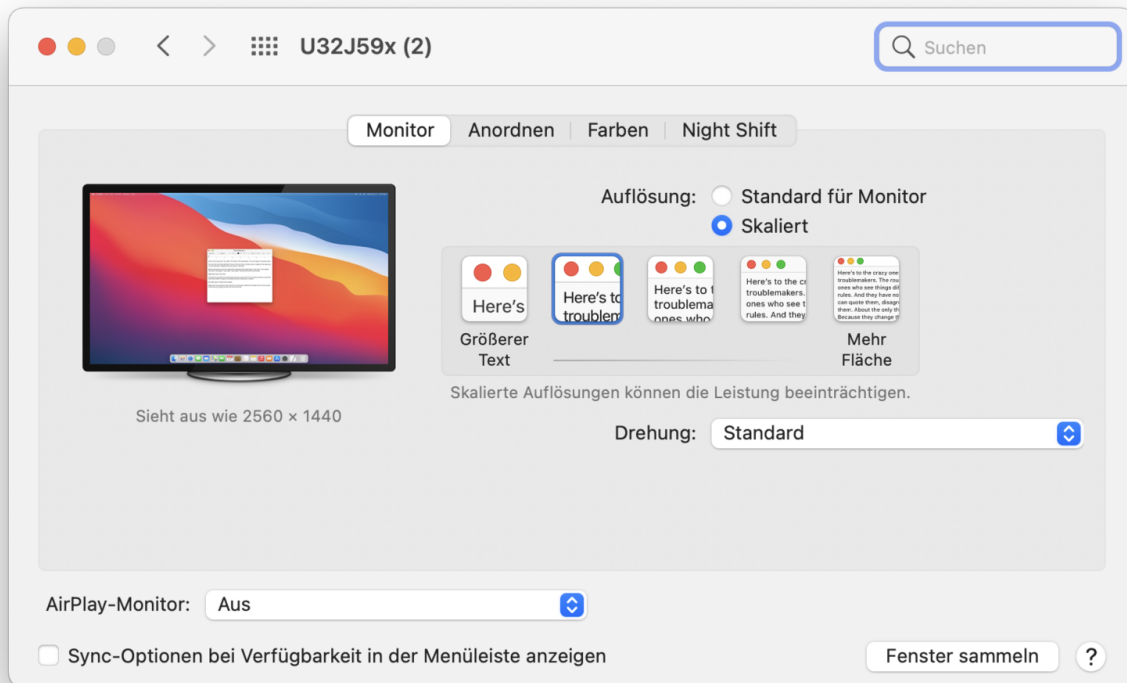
U32J59x (2)

Suchen

Monitor | Anordnen | Farben | Night Shift

Auflösung: Standard für Monitor
Skaliert

Here's

Here's to troublem

Here's to t troublema ones who

Here's to the cr troublemakers. ones who see t rules. And they

Here's to the crazy one troublemakers. The rou ones who see things dif rules. And they have no can quote them, disagre them. About the only th Because they change th

Größerer Text

Mehr Fläche

Skalierte Auflösungen können die Leistung beeinträchtigen.

Sieht aus wie 2560 × 1440

Drehung: Standard

AirPlay-Monitor: Aus

Sync-Optionen bei Verfügbarkeit in der Menüleiste anzeigen

Fenster sammeln

?